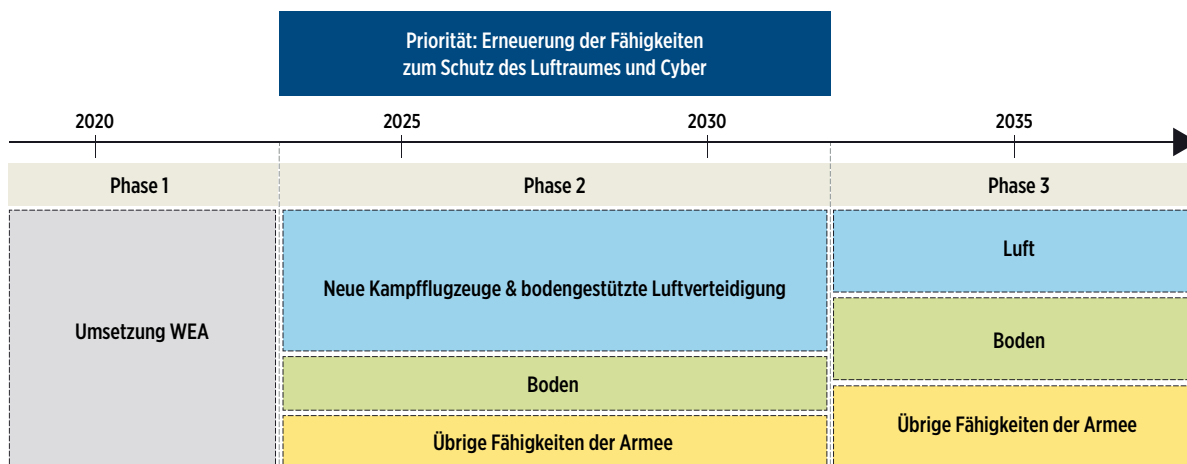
Priorität: Erneuerung der Fähigkeiten zum Schutz des Luftraumes und Cyber

2020

2025

2030

2035

| Phase 1 | Phase 2 | Phase 3 |
|---|---|---|
| Umsetzung WEA | Neue Kampfflugzeuge & bodengestützte Luftverteidigung | Luft |
| | Boden | Boden |
| | Übrige Fähigkeiten der Armee | Übrige Fähigkeiten der Armee |